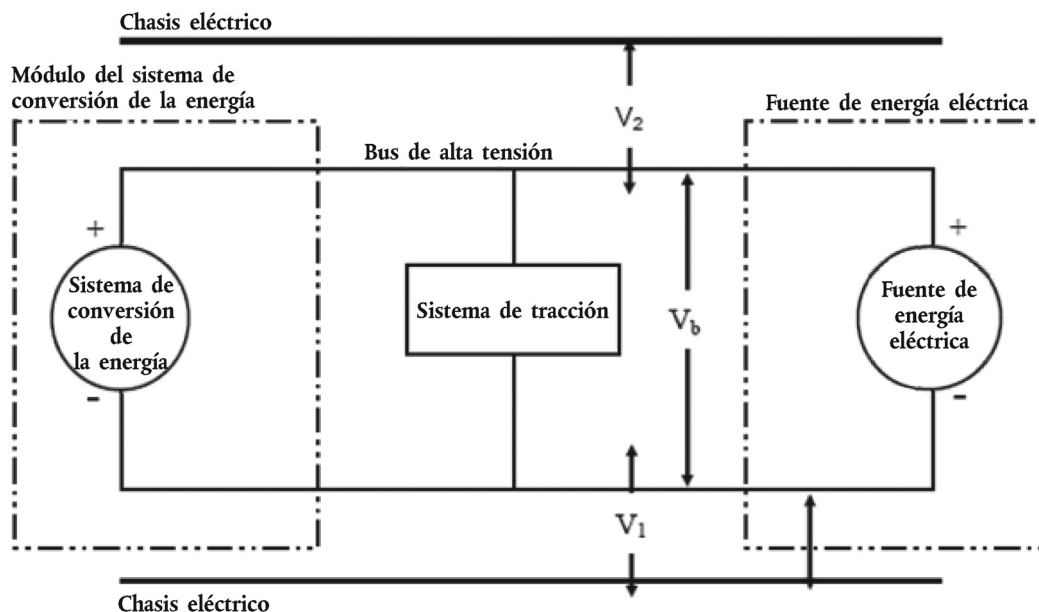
Chasis eléctrico

Módulo del sistema de conversión de la energía

$V_2$

Fuente de energía eléctrica

Bus de alta tensión

+

Sistema de conversión de la energía

-

Sistema de tracción

$V_b$

+

Fuente de energía eléctrica

-

$V_1$

Chasis eléctrico